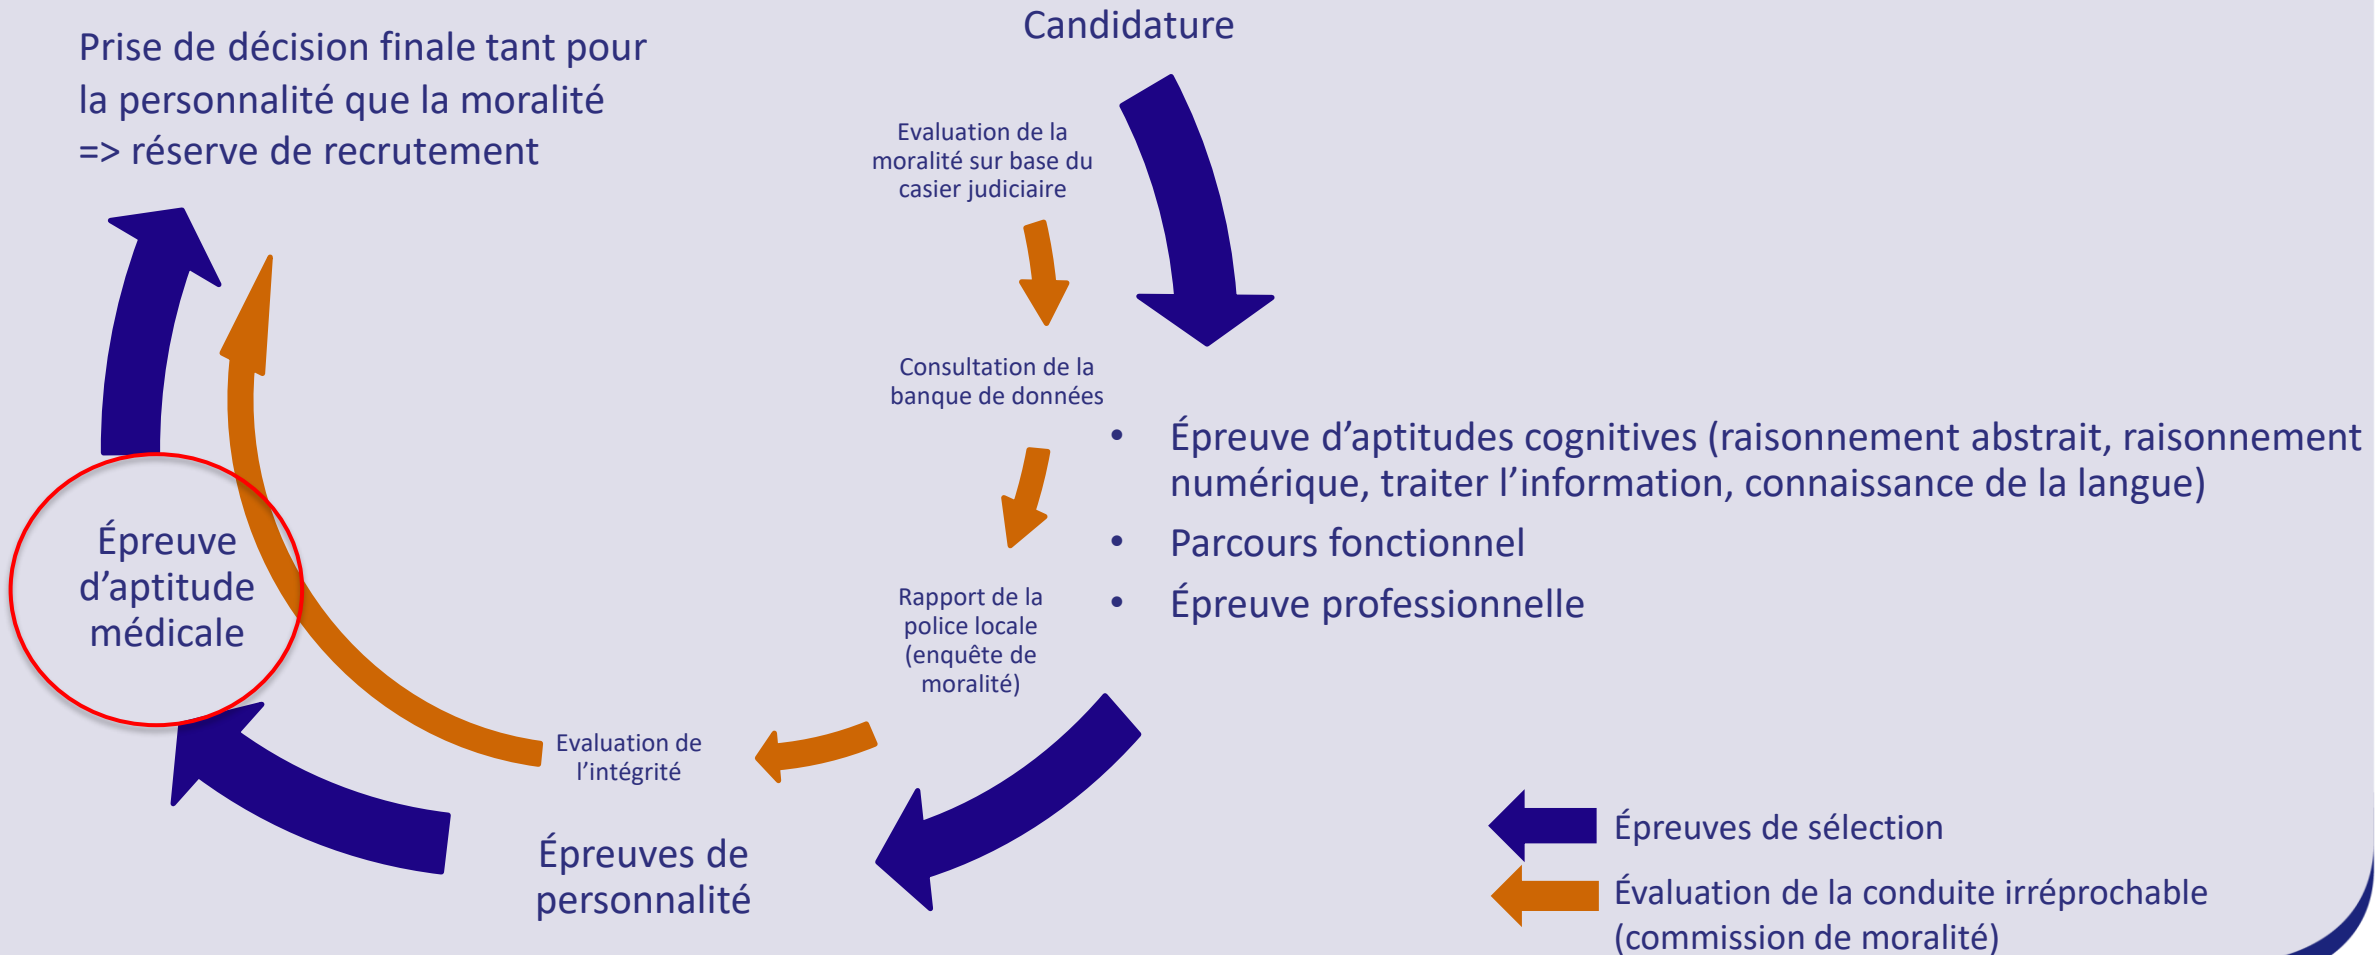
Candidature

Prise de décision finale tant pour la personnalité que la moralité => réserve de recrutement

Evaluation de la moralité sur base du casier judiciaire

Consultation de la banque de données

• Épreuve d'aptitudes cognitives (raisonnement abstrait, raisonnement numérique, traiter l'information, connaissance de la langue)
• Parcours fonctionnel
• Épreuve professionnelle

Épreuve d'aptitude médicale

Rapport de la police locale (enquête de moralité)

Evaluation de l'intégrité

Épreuves de personnalité

Épreuves de sélection

Évaluation de la conduite irréprochable (commission de moralité)